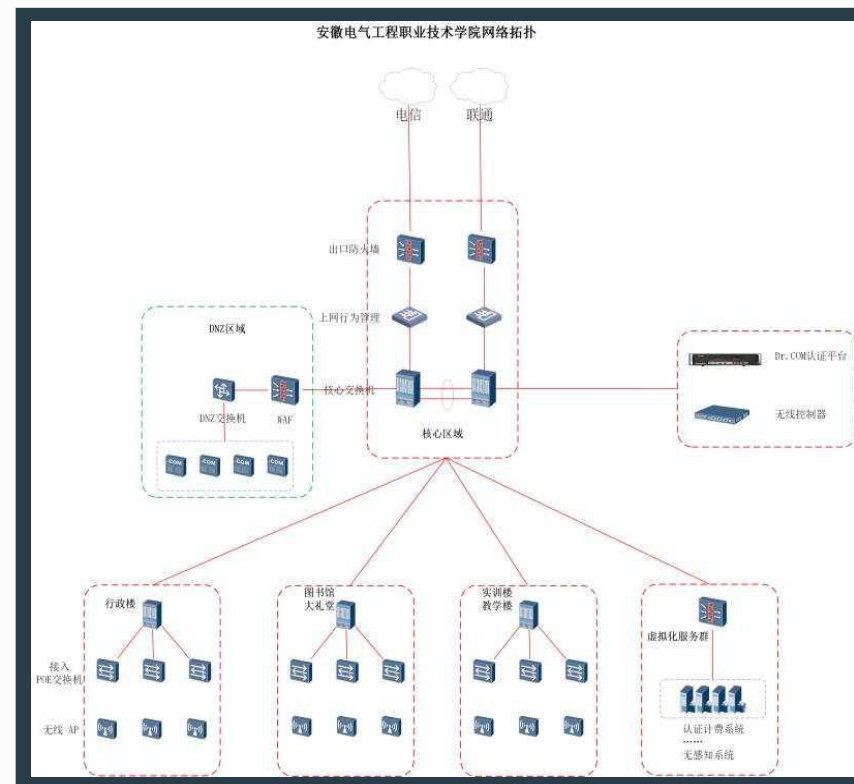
安徽电气工程职业技术学院网络拓扑

电信

联通

出口防火墙

上网行为管理

DNZ区域

DNZ交换机

WAF

核心交换机

核心区域

COM

COM

COM

COM

Dr.COM认证平台

无线控制器

行政楼

图书馆
大礼堂

实训楼
教学楼

虚拟化服务群

接入
POE交换机

无线 AP

认证计费系统
......
无感知系统